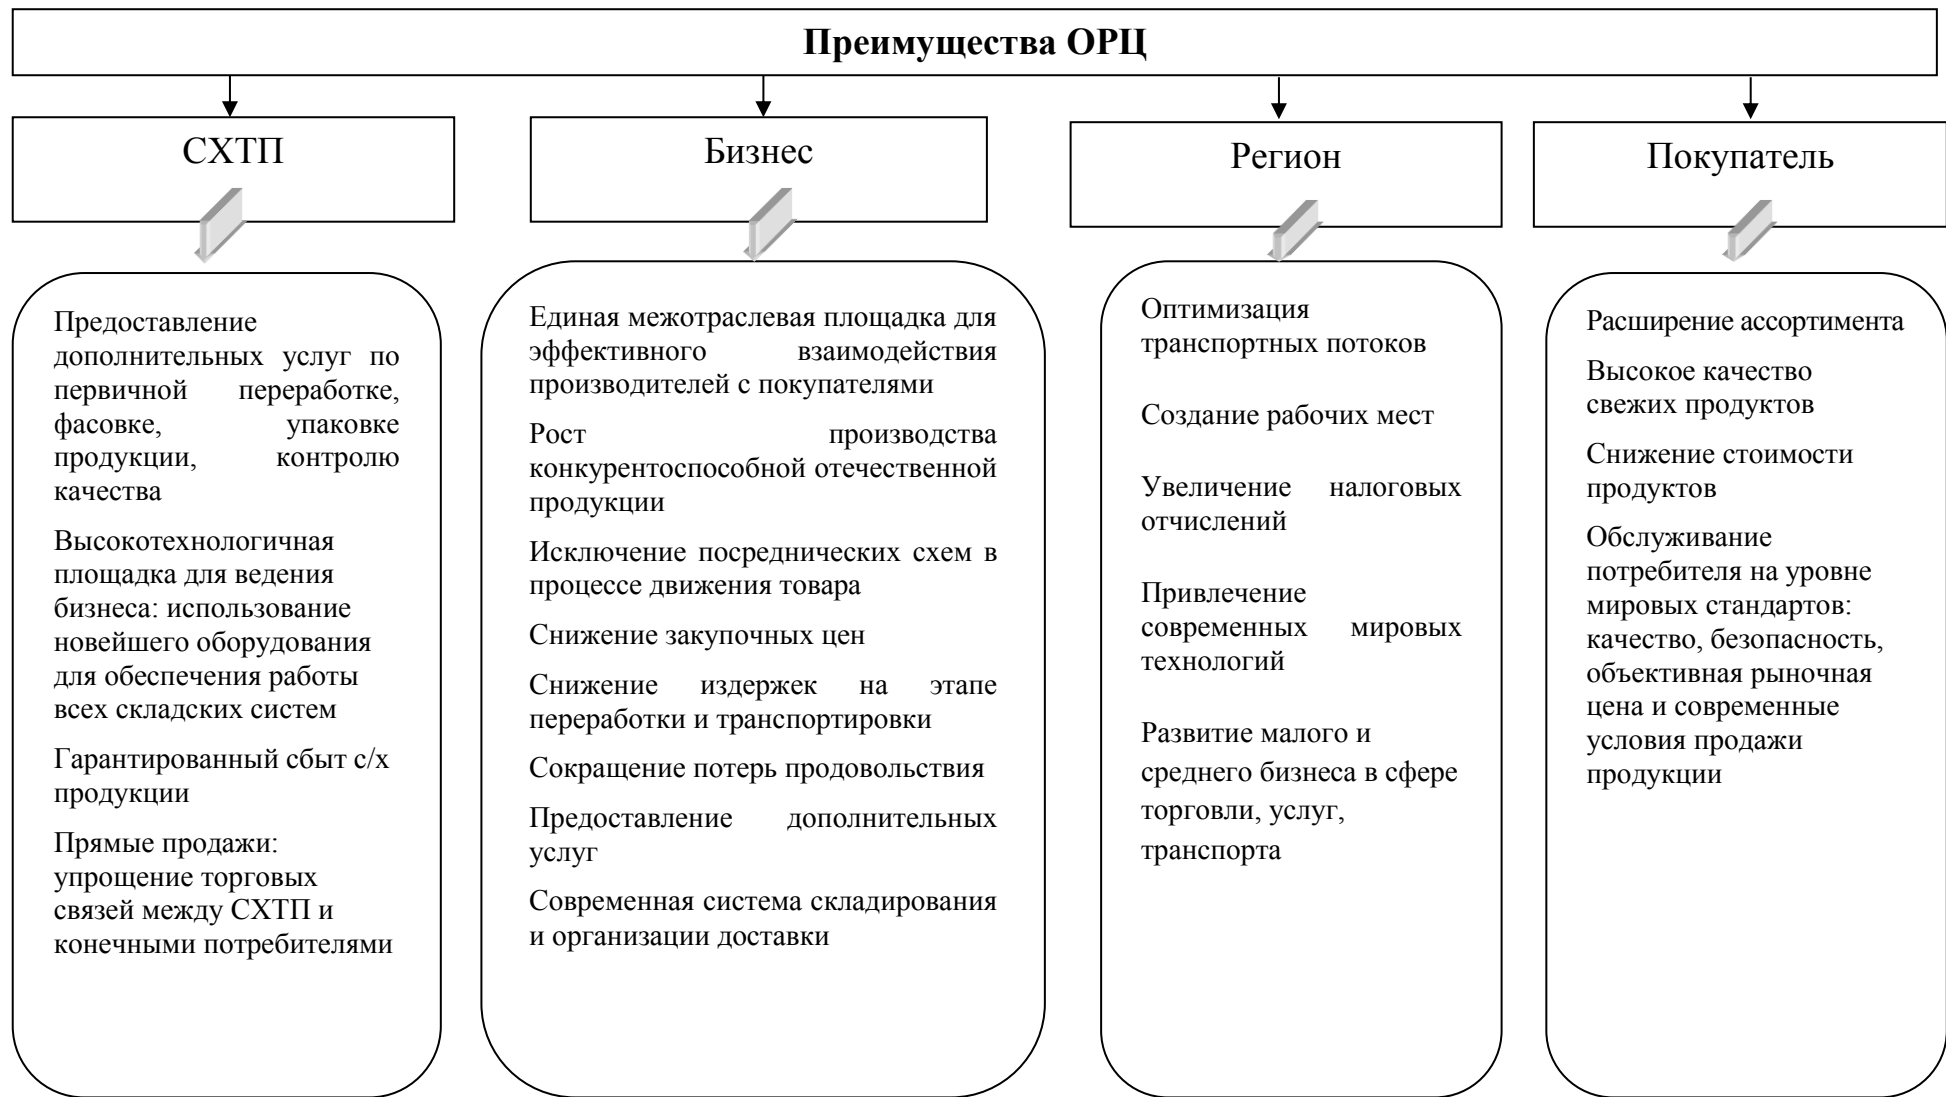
Преимущества ОРЦ

СХТП

Предоставление дополнительных услуг по первичной переработке, фасовке, упаковке продукции, контролю качества

Высокотехнологичная площадка для ведения бизнеса: использование новейшего оборудования для обеспечения работы всех складских систем

Гарантированный сбыт с/х продукции

Прямые продажи: упрощение торговых связей между СХТП и конечными потребителями

Бизнес

Единая межотраслевая площадка для эффективного взаимодействия производителей с покупателями

Рост производства конкурентоспособной отечественной продукции

Исключение посреднических схем в процессе движения товара

Снижение закупочных цен

Снижение издержек на этапе переработки и транспортировки

Сокращение потерь продовольствия

Предоставление дополнительных услуг

Современная система складирования и организации доставки

Регион

Оптимизация транспортных потоков

Создание рабочих мест

Увеличение налоговых отчислений

Привлечение современных мировых технологий

Развитие малого и среднего бизнеса в сфере торговли, услуг, транспорта

Покупатель

Расширение ассортимента

Высокое качество свежих продуктов

Снижение стоимости продуктов

Обслуживание потребителя на уровне мировых стандартов: качество, безопасность, объективная рыночная цена и современные условия продажи продукции